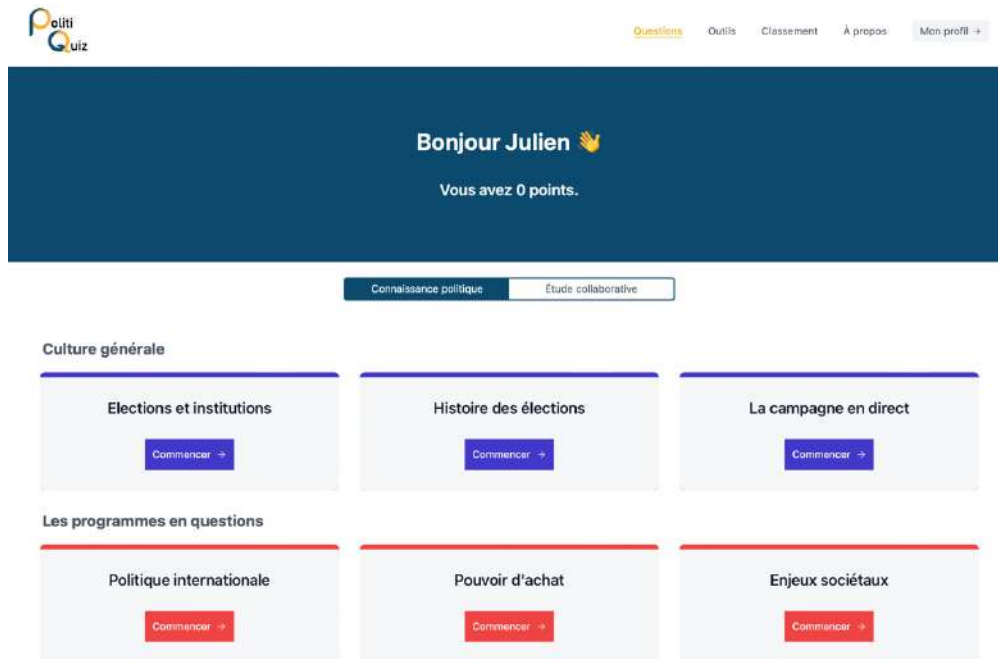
Politi Quiz

Questions Outils Classement À propos Mon profil →

Bonjour Julien 👋

Vous avez 0 points.

Connaissance politique Étude collaborative

Culture générale

Elections et institutions
Commencer →

Histoire des élections
Commencer →

La campagne en direct
Commencer →

Les programmes en questions

Politique internationale
Commencer →

Pouvoir d'achat
Commencer →

Enjeux sociétaux
Commencer →